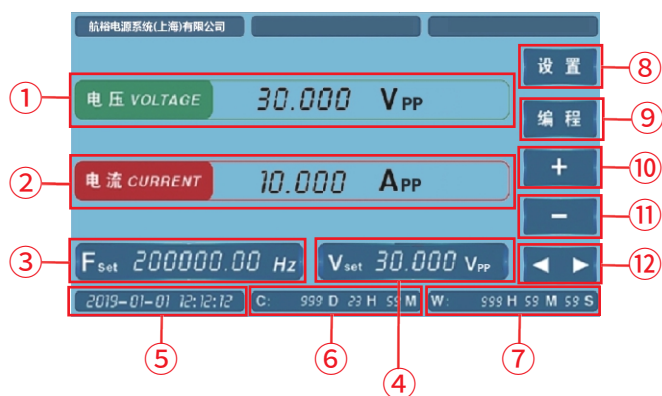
航裕电源系统(上海)有限公司

①
电压 VOLTAGE 30.000 $V_{PP}$

设置 ⑧

编程 ⑨

②
电流 CURRENT 10.000 $A_{PP}$

+ ⑩

− ⑪

③
$F_{Set}$ 200000.00 Hz

$V_{set}$ 30.000 $V_{PP}$

◄ ► ⑫

2019-01-01 12:12:12

C: 999 D 23 H 59 M

W: 999 H 59 M 59 S

⑤ ⑥ ④ ⑦